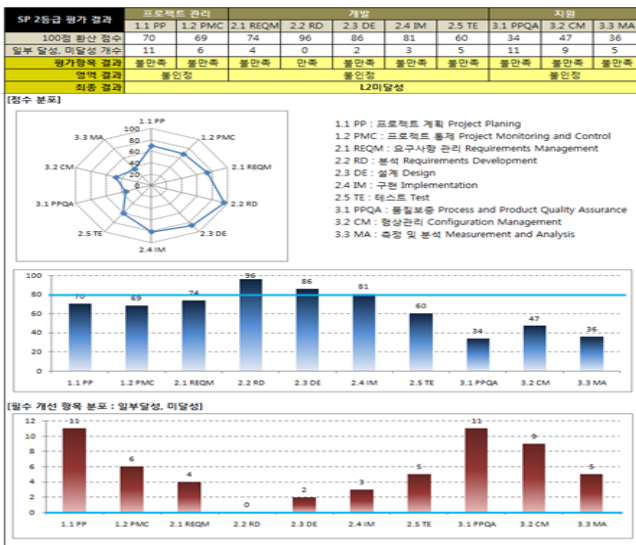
| SP 2등급 평가 결과 | 프로젝트 관리 | | 개발 | | | | | 지원 | | |
|---|---|---|---|---|---|---|---|---|---|---|
| | 1.1 PP | 1.2 PMC | 2.1 REQM | 2.2 RD | 2.3 DE | 2.4 IM | 2.5 TE | 3.1 PPQA | 3.2 CM | 3.3 MA |
| 100점 환산 점수 | 70 | 69 | 74 | 96 | 86 | 81 | 60 | 34 | 47 | 36 |
| 일부 달성, 미달성 개수 | 11 | 6 | 4 | 0 | 2 | 3 | 5 | 11 | 9 | 5 |
| 평가항목 결과 | 불만족 | 불만족 | 불만족 | 만족 | 불만족 | 불만족 | 불만족 | 불만족 | 불만족 | 불만족 |
| 영역 결과 | 불인정 | | 불인정 | | | | | 불인정 | | |
| 최종 결과 | L2미달성 | | | | | | | | | |

[점수 분포]

1.1 PP
1.2 PMC
2.1 REQM
2.2 RD
2.3 DE
2.4 IM
2.5 TE
3.1 PPQA
3.2 CM
3.3 MA
100
80
60
40
20
0

1.1 PP : 프로젝트 계획 Project Planing
1.2 PMC : 프로젝트 통제 Project Monitoring and Control
2.1 REQM : 요구사항 관리 Requirements Management
2.2 RD : 분석 Requirements Development
2.3 DE : 설계 Design
2.4 IM : 구현 Implementation
2.5 TE : 테스트 Test
3.1 PPQA : 품질보증 Process and Product Quality Assurance
3.2 CM : 형상관리 Configuration Management
3.3 MA : 측정 및 분석 Measurement and Analysis

100
80
60
40
20
0
70 69 74 96 86 81 60 34 47 36
1.1 PP 1.2 PMC 2.1 REQM 2.2 RD 2.3 DE 2.4 IM 2.5 TE 3.1 PPQA 3.2 CM 3.3 MA

[필수 개선 항목 분포 : 일부달성, 미달성]

12
10
8
6
4
2
0
11 6 4 0 2 3 5 11 9 5
1.1 PP 1.2 PMC 2.1 REQM 2.2 RD 2.3 DE 2.4 IM 2.5 TE 3.1 PPQA 3.2 CM 3.3 MA